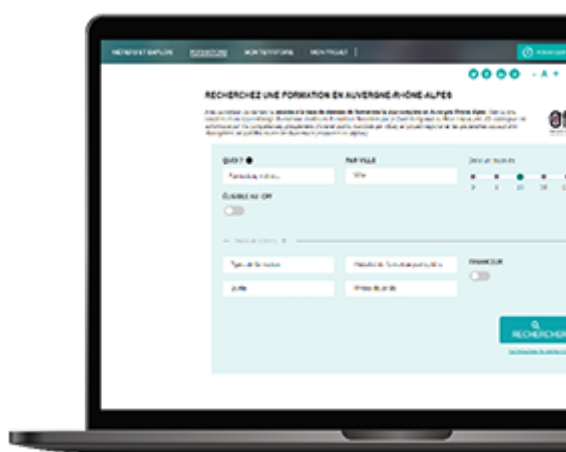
MÉTIERS ET EMPLOIS FORMATIONS MON TERRITOIRE MON PROJET

RECHERCHEZ UNE FORMATION EN AUVERGNE-RHÔNE-ALPES

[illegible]

QUOI ? PAR VILLE

Formation, métier... Ville

ÉLIGIBLE AU CPF

Type de formation

Durée

FINANCEUR

RECHERCHER